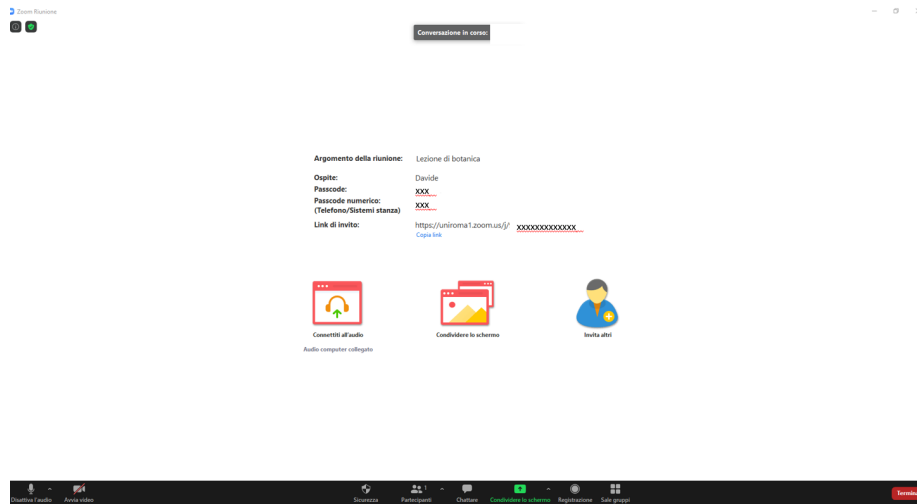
Zoom Riunione

Conversazione in corso:

Argomento della riunione: Lezione di botanica

Ospite: Davide
Passcode: xxx
Passcode numerico: (Telefono/Sistemi stanza) xxx
Link di invito: https://uniroma1.zoom.us/j/ xxxxxxxxxxxxx
Copia link

Connettiti all'audio
Audio computer collegato

Condividere lo schermo

Invita altri

Disattiva l'audio
Avvia video
Sicurezza
Partecipanti 1
Chattare
Condividere lo schermo
Registrazione
Sale gruppi
Termina